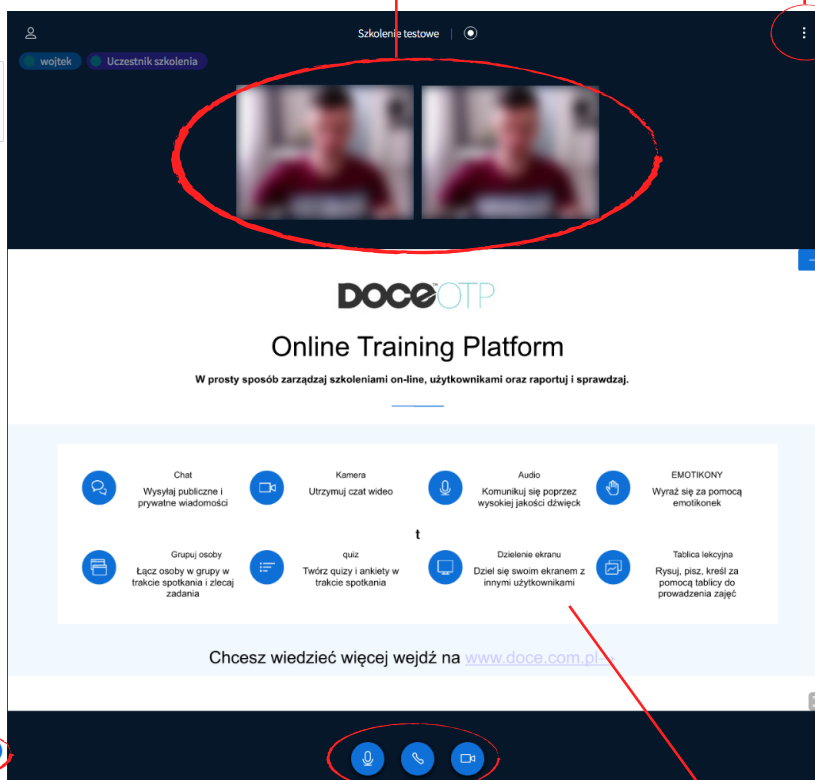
Szkolenie testowe

wojtek
Uczestnik szkolenia

DOCE OTP

Online Training Platform

W prosty sposób zarządzaj szkoleniami on-line, użytkownikami oraz raportuj i sprawdzaj.

Chat
Wysyłaj publiczne i prywatne wiadomości

Kamera
Utrzymuj czat wideo

Audio
Komunikuj się poprzez wysokiej jakości dźwięk

EMOTIKONY
Wyraź się za pomocą emotikonek

t

Grupuj osoby
Łącz osoby w grupy w trakcie spotkania i zlecaj zadania

quiz
Twórz quizy i ankiety w trakcie spotkania

Dzielenie ekranu
Dziel się swoim ekranem z innymi użytkownikami

Tablica lekcyjna
Rysuj, pisz, kreśl za pomocą tablicy do prowadzenia zajęć

Chcesz wiedzieć więcej wejdź na www.doce.com.pl